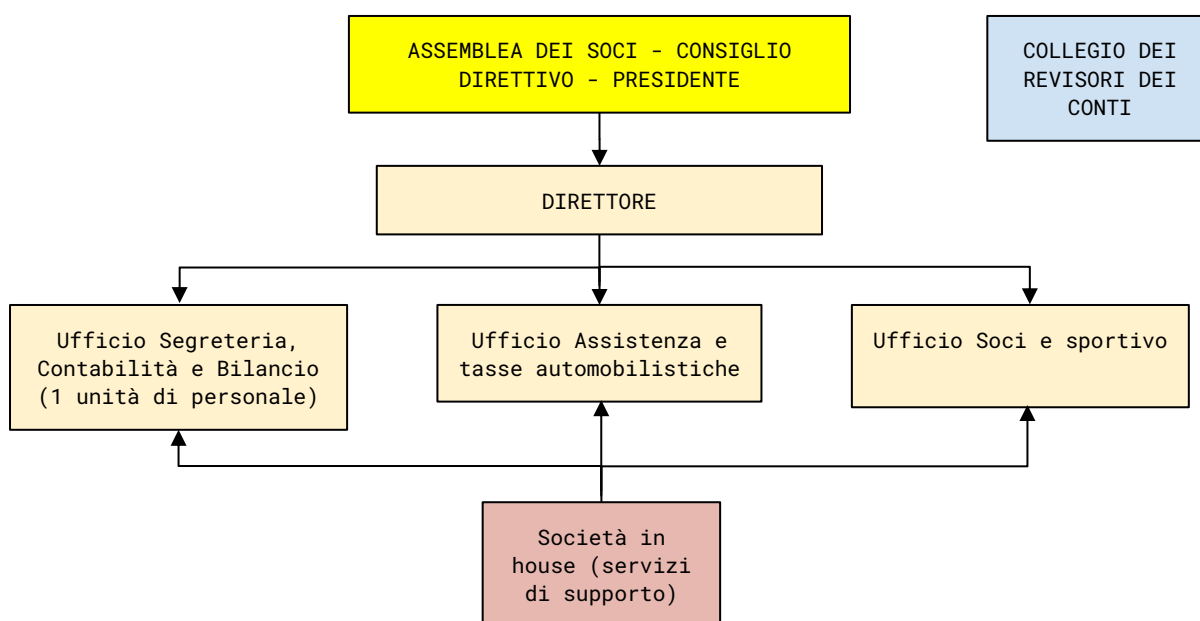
ASSEMBLEA DEI SOCI - CONSIGLIO DIRETTIVO - PRESIDENTE

COLLEGIO DEI REVISORI DEI CONTI

DIRETTORE

Ufficio Segreteria, Contabilità e Bilancio (1 unità di personale)

Ufficio Assistenza e tasse automobilistiche

Ufficio Soci e sportivo

Società in house (servizi di supporto)